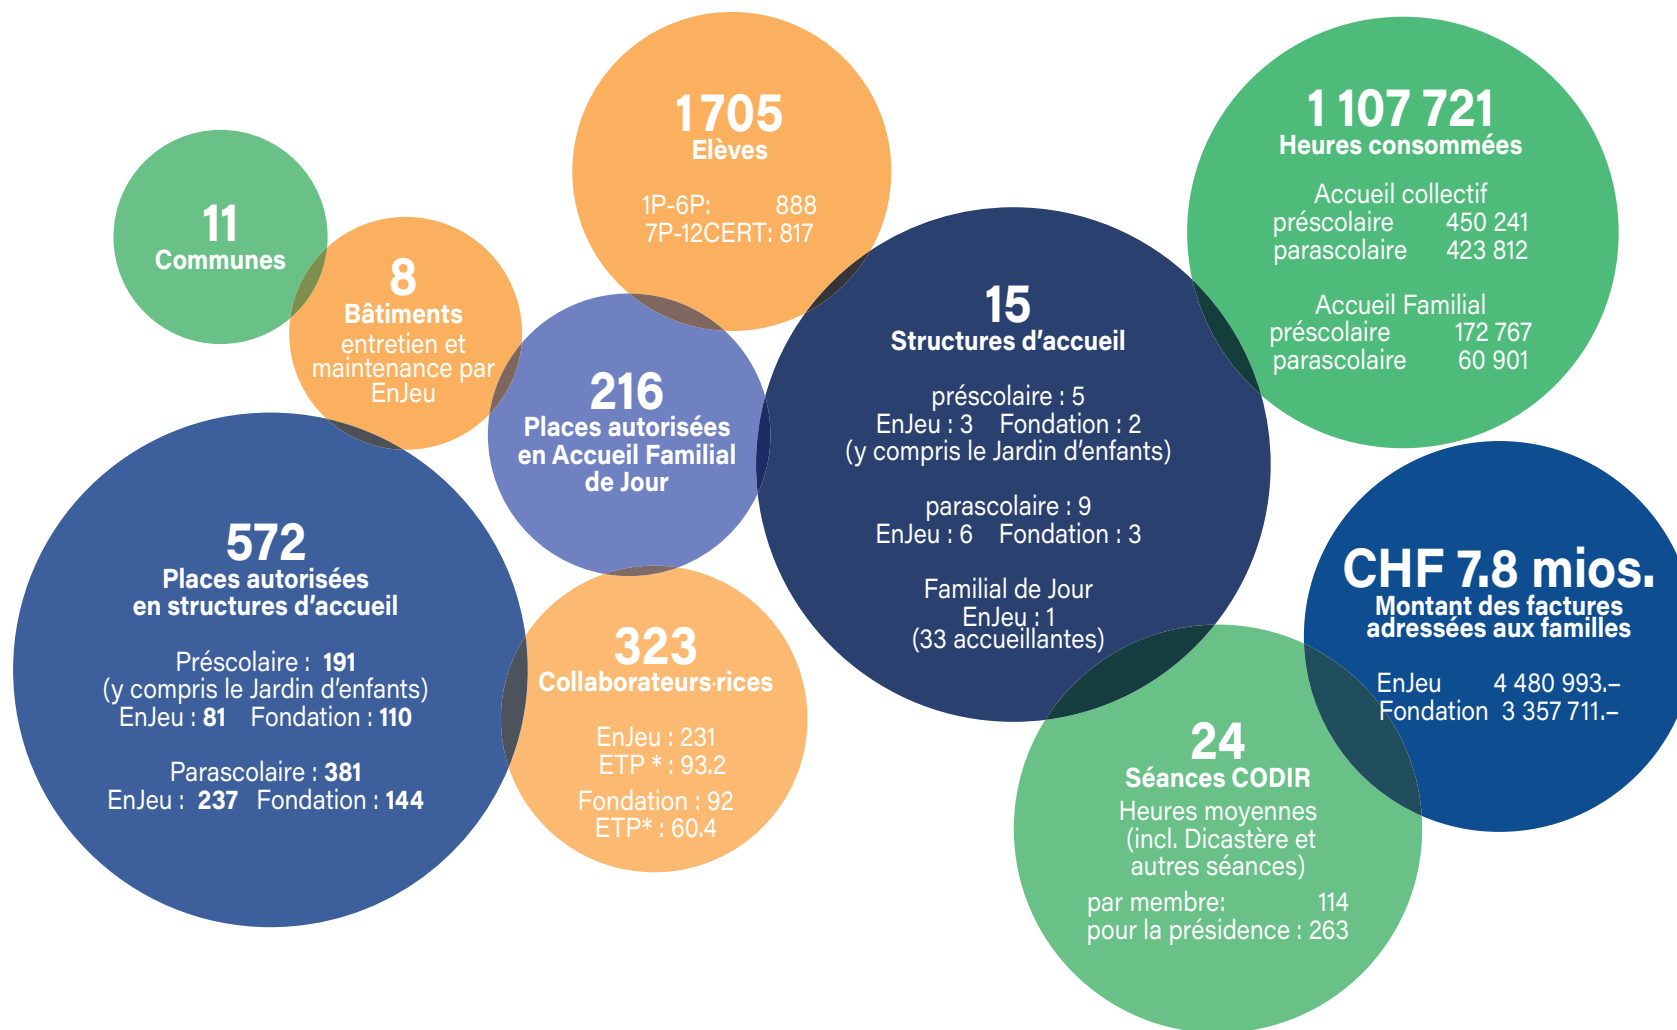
11
Communes

8
Bâtiments
entretien et maintenance par EnJeu

1705
Elèves
1P-6P: 888
7P-12CERT: 817

216
Places autorisées en Accueil Familial de Jour

15
Structures d'accueil
préscolaire : 5
EnJeu : 3 Fondation : 2
(y compris le Jardin d'enfants)
parascolaire : 9
EnJeu : 6 Fondation : 3
Familial de Jour
EnJeu : 1
(33 accueillantes)

1 107 721
Heures consommées
Accueil collectif
préscolaire 450 241
parascolaire 423 812
Accueil Familial
préscolaire 172 767
parascolaire 60 901

572
Places autorisées en structures d'accueil
Préscolaire : 191
(y compris le Jardin d'enfants)
EnJeu : 81 Fondation : 110
Parascolaire : 381
EnJeu : 237 Fondation : 144

323
Collaborateurs·rices
EnJeu : 231
ETP * : 93.2
Fondation : 92
ETP* : 60.4

CHF 7.8 mios.
Montant des factures adressées aux familles
EnJeu 4 480 993.–
Fondation 3 357 711.–

24
Séances CODIR
Heures moyennes (incl. Dicastère et autres séances)
par membre: 114
pour la présidence : 263